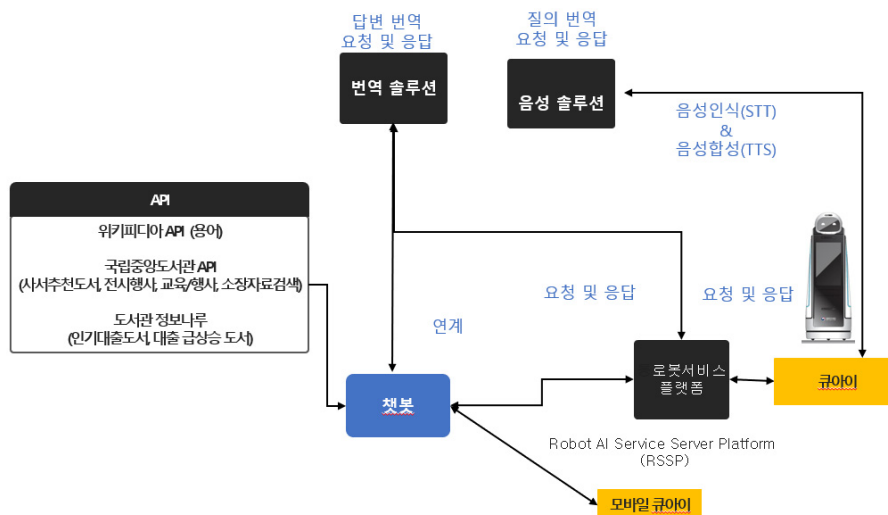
답변 번역
요청 및 응답

질의 번역
요청 및 응답

번역 솔루션

음성 솔루션

음성인식(STT)
&
음성합성(TTS)

API

위키피디아 API (용어)

국립중앙도서관 API
(사서추천도서, 전시행사, 교육/행사, 소장자료검색)

도서관 정보나루
(인기대출도서, 대출 급상승 도서)

요청 및 응답

요청 및 응답

연계

로봇서비스
플랫폼

큐아이

챗봇

Robot AI Service Server Platform
(RSSP)

모바일 큐아이